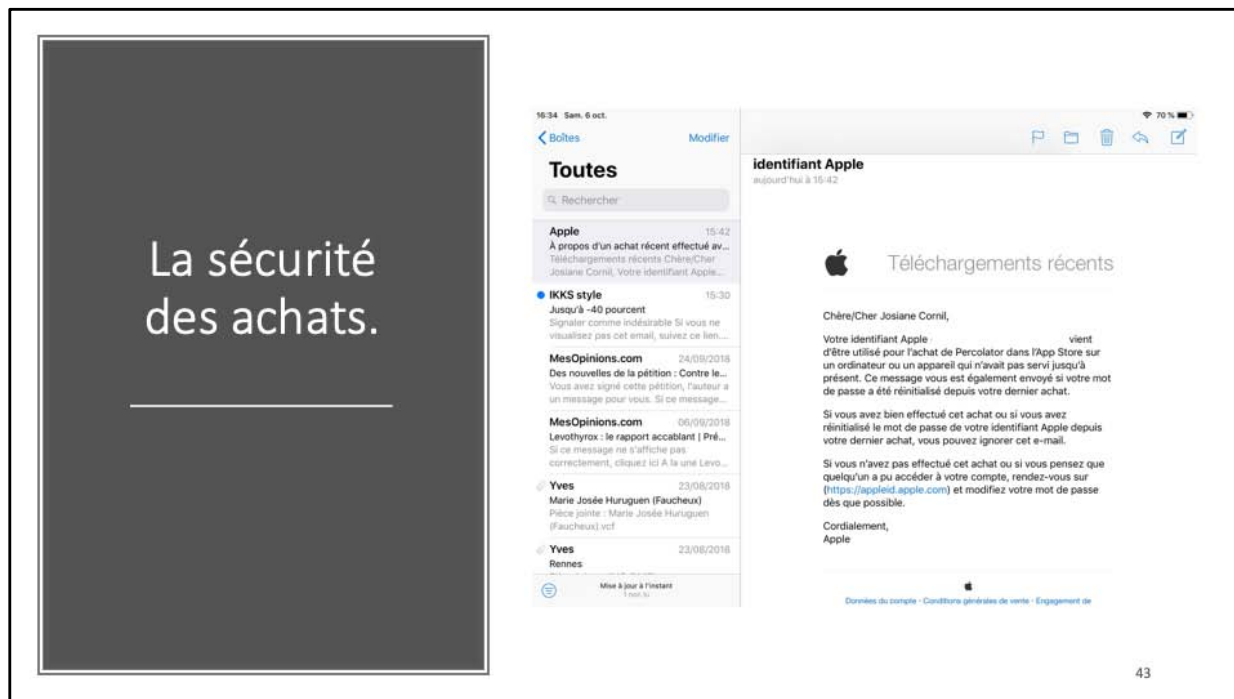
La sécurité des achats.

16:34 Sam. 6 oct.

70 %

Boîtes

Modifier

Toutes

Rechercher

Apple 15:42
À propos d'un achat récent effectué av...
Téléchargements récents Chère/Cher Josiane Cornil, Votre identifiant Apple...

IKKS style 15:30
Jusqu'à -40 pourcent
Signaler comme indésirable Si vous ne visualisez pas cet email, suivez ce lien...

MesOpinions.com 24/09/2018
Des nouvelles de la pétition : Contre le...
Vous avez signé cette pétition, l'auteur a un message pour vous. Si ce message...

MesOpinions.com 06/09/2018
Levothyrox : le rapport accablant | Pré...
Si ce message ne s'affiche pas correctement, cliquez ici A la une Levo...

Yves 23/08/2018
Marie Josée Huruguen (Faucheux)
Pièce jointe : Marie Josée Huruguen (Faucheux).vcf

Yves 23/08/2018
Rennes

Mise à jour à l'instant
1 non lu

identifiant Apple
aujourd'hui à 15:42

Téléchargements récents

Chère/Cher Josiane Cornil,

Votre identifiant Apple vient d'être utilisé pour l'achat de Percolator dans l'App Store sur un ordinateur ou un appareil qui n'avait pas servi jusqu'à présent. Ce message vous est également envoyé si votre mot de passe a été réinitialisé depuis votre dernier achat.

Si vous avez bien effectué cet achat ou si vous avez réinitialisé le mot de passe de votre identifiant Apple depuis votre dernier achat, vous pouvez ignorer cet e-mail.

Si vous n'avez pas effectué cet achat ou si vous pensez que quelqu'un a pu accéder à votre compte, rendez-vous sur (https://appleid.apple.com) et modifiez votre mot de passe dès que possible.

Cordialement,
Apple

Données du compte · Conditions générales de vente · Engagement de

43